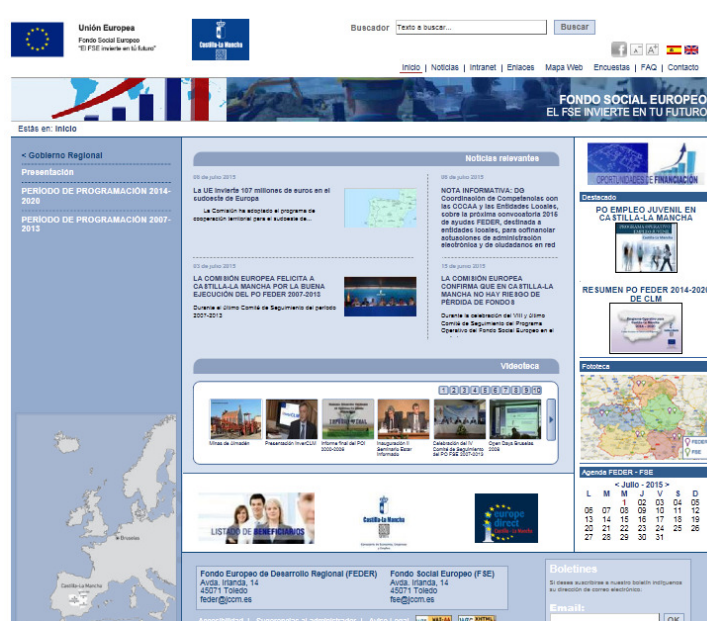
Unión Europea
Fondo Social Europeo
"El FSE invierte en tu futuro"

Castilla-La Mancha

Buscador Texto a buscar... Buscar

Inicio | Noticias | Intranet | Enlaces Mapa Web Encuestas | FAQ | Contacto

FONDO SOCIAL EUROPEO
EL FSE INVIERTE EN TU FUTURO

Estás en: Inicio

< Gobierno Regional
Presentación
PERÍODO DE PROGRAMACIÓN 2014-2020
PERÍODO DE PROGRAMACIÓN 2007-2013

Noticias relevantes

06 de julio 2015
La UE invierte 107 millones de euros en el sudoeste de Europa
La Comisión ha adoptado el programa de cooperación territorial para el sudoeste de...

06 de julio 2015
NOTA INFORMATIVA: DG Coordinación de Competencias con las CCAA y las Entidades Locales, sobre la próxima convocatoria 2016 de ayudas FEDER, destinada a entidades locales, para cofinanciar actuaciones de administración electrónica y de ciudadanos en red

03 de julio 2015
LA COMISIÓN EUROPEA FELICITA A CASTILLA-LA MANCHA POR LA BUENA EJECUCIÓN DEL PO FEDER 2007-2013
Durante el último Comité de Seguimiento del periodo 2007-2013

15 de junio 2015
LA COMISIÓN EUROPEA CONFIRMA QUE EN CASTILLA-LA MANCHA NO HAY RIESGO DE PÉRDIDA DE FONDOS
Durante la celebración del VIII y último Comité de Seguimiento del Programa Operativo del Fondo Social Europeo en el

Videoteca
1 2 3 4 5 6 7 8 9 10
Minas de Almadén
Presentación InverCLM
Informe final del POI 2000-2006
Inauguración II Seminario Estar Informado
Celebración del IV Comité de Seguimiento del PO FSE 2007-2013
Open Days Bruselas 2008

LISTADO DE BENEFICIARIOS
Castilla-La Mancha
europe direct Castilla-La Mancha

Bruselas
Castilla-La Mancha

OPORTUNIDADES DE FINANCIACIÓN

Destacado
PO EMPLEO JUVENIL EN CASTILLA-LA MANCHA
RESUMEN PO FEDER 2014-2020 DE CLM

Fototeca
FEDER
FSE

Agenda FEDER - FSE
< Julio - 2015 >
| L | M | M | J | V | S | D |
|---|---|---|---|---|---|---|
|  |  | 1 | 02 | 03 | 04 | 05 |
| 06 | 07 | 08 | 09 | 10 | 11 | 12 |
| 13 | 14 | 15 | 16 | 17 | 18 | 19 |
| 20 | 21 | 22 | 23 | 24 | 25 | 26 |
| 27 | 28 | 29 | 30 | 31 |  |  |

Fondo Europeo de Desarrollo Regional (FEDER)
Avda. Irlanda, 14
45071 Toledo
feder@jccm.es

Fondo Social Europeo (FSE)
Avda. Irlanda, 14
45071 Toledo
fse@jccm.es

Boletines
Si desea suscribirse a nuestro boletín indíquenos su dirección de correo electrónico:
Email:
OK